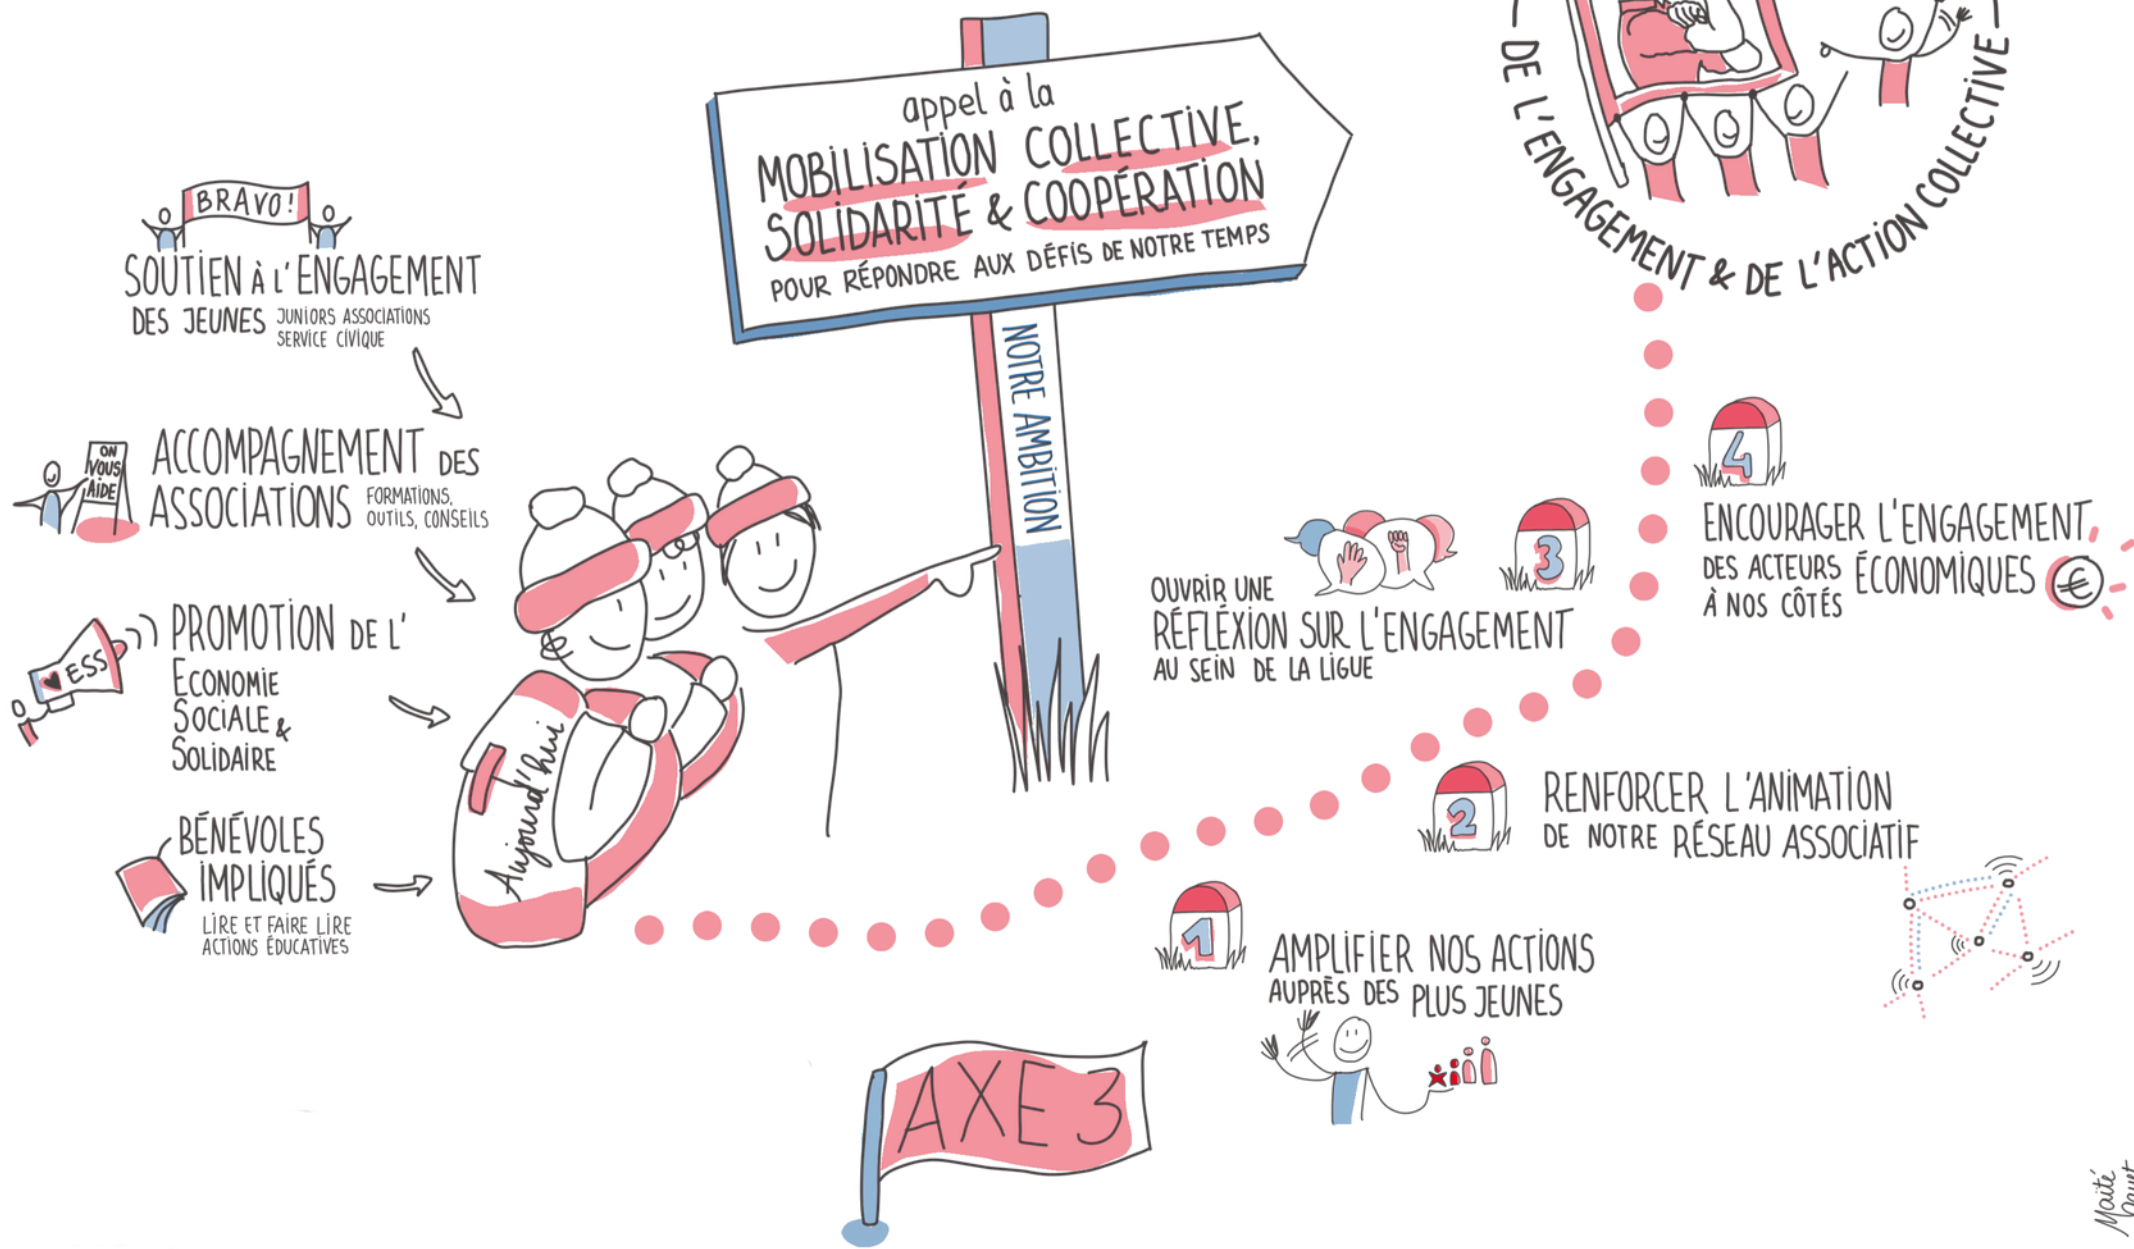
appel à la
MOBILISATION COLLECTIVE, SOLIDARITÉ & COOPÉRATION
POUR RÉPONDRE AUX DÉFIS DE NOTRE TEMPS

NOTRE AMBITION

— DE L'ENGAGEMENT & DE L'ACTION COLLECTIVE —

BRAVO!
SOUTIEN À L'ENGAGEMENT DES JEUNES
JUNIORS ASSOCIATIONS
SERVICE CIVIQUE

ON VOUS AIDE
ACCOMPAGNEMENT DES ASSOCIATIONS
FORMATIONS, OUTILS, CONSEILS

ESS
PROMOTION DE L'
ÉCONOMIE SOCIALE & SOLIDAIRE

BÉNÉVOLES IMPLIQUÉS
LIRE ET FAIRE LIRE
ACTIONS ÉDUCATIVES

Aujourd'hui

4
ENCOURAGER L'ENGAGEMENT DES ACTEURS ÉCONOMIQUES À NOS CÔTÉS

3
OUVRIR UNE RÉFLEXION SUR L'ENGAGEMENT AU SEIN DE LA LIGUE

2
RENFORCER L'ANIMATION DE NOTRE RÉSEAU ASSOCIATIF

1
AMPLIFIER NOS ACTIONS AUPRÈS DES PLUS JEUNES

AXE 3

Maïté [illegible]